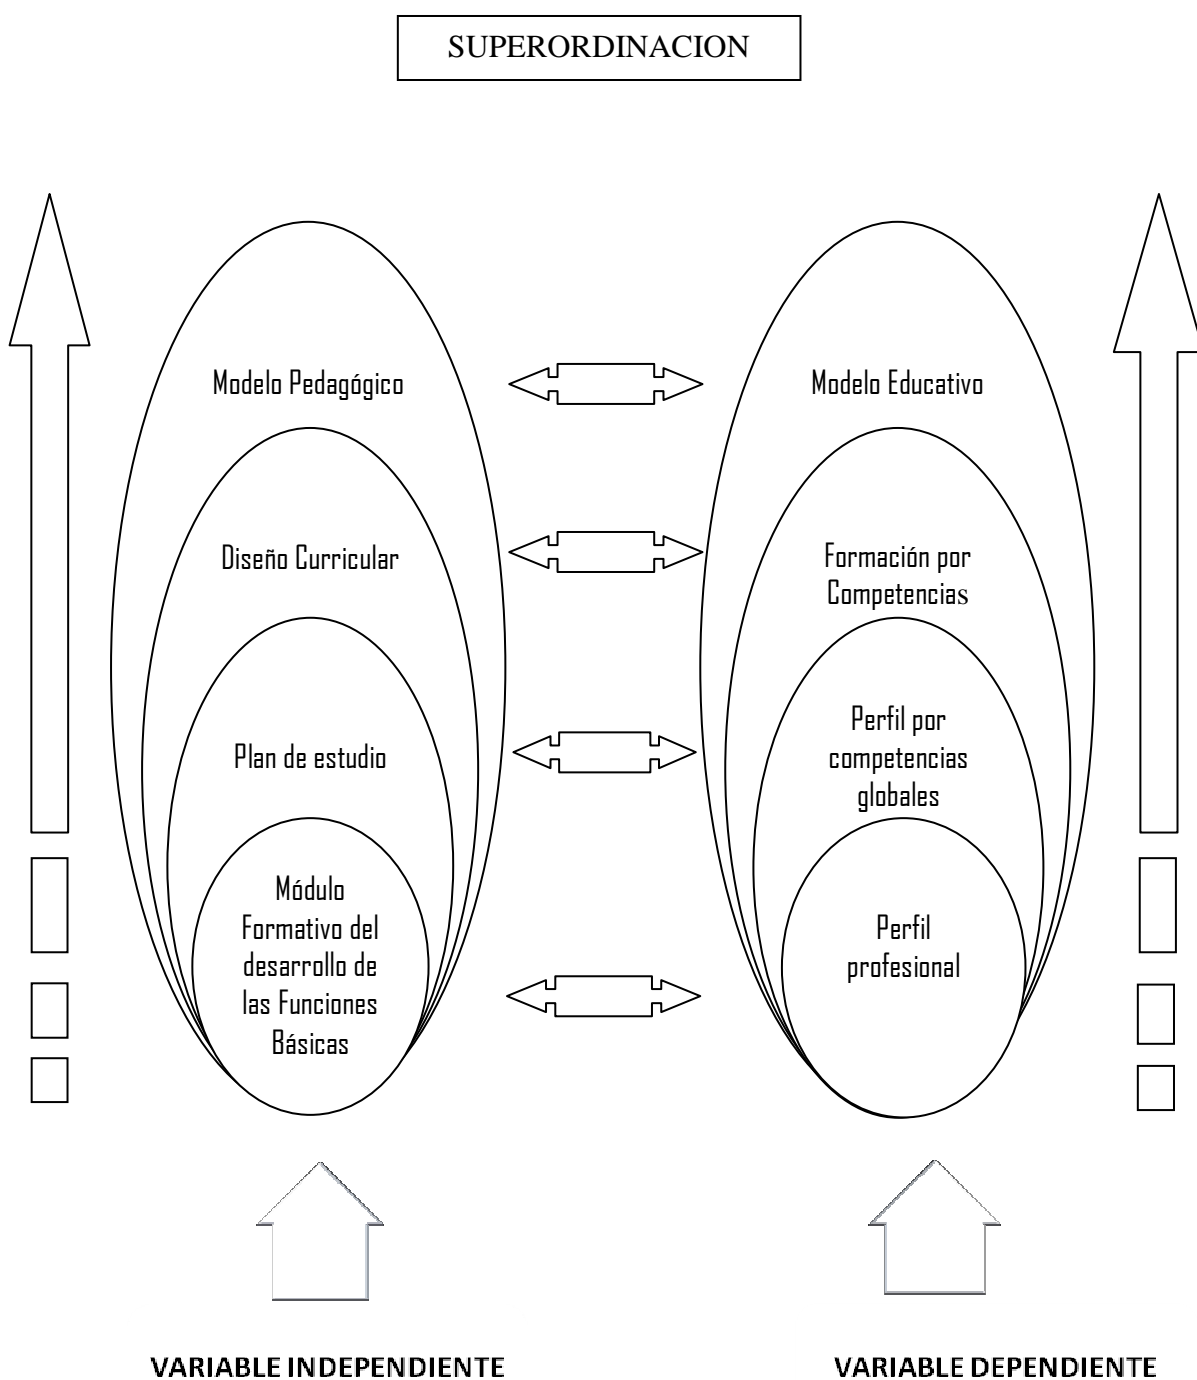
SUPERORDINACION

Modelo Pedagógico

Diseño Curricular

Plan de estudio

Módulo Formativo del desarrollo de las Funciones Básicas

Modelo Educativo

Formación por Competencias

Perfil por competencias globales

Perfil profesional

VARIABLE INDEPENDIENTE

VARIABLE DEPENDIENTE